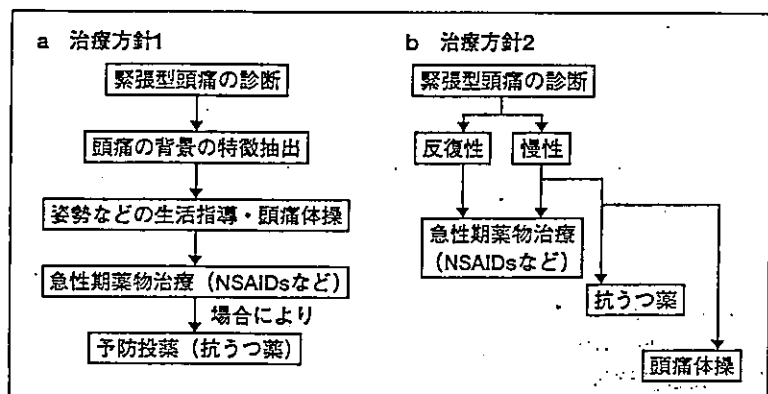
a 治療方針1

緊張型頭痛の診断

頭痛の背景の特徴抽出

姿勢などの生活指導・頭痛体操

急性期薬物治療（NSAIDsなど）

場合により

予防投薬（抗うつ薬）

b 治療方針2

緊張型頭痛の診断

反復性

慢性

急性期薬物治療（NSAIDsなど）

抗うつ薬

頭痛体操